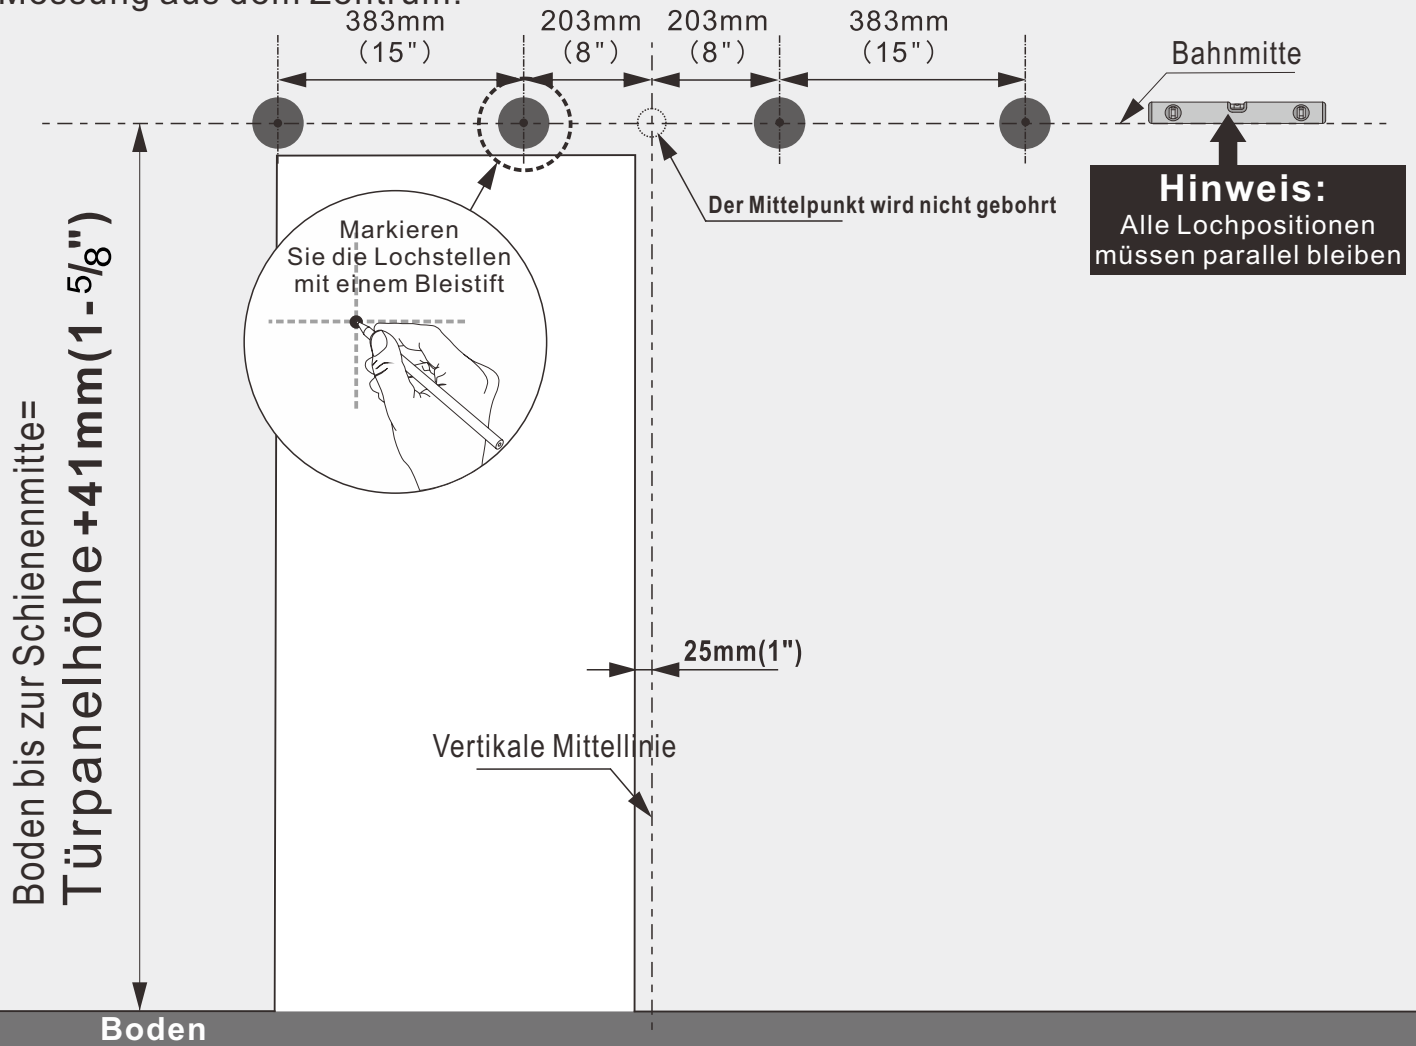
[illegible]

383mm (15")
203mm (8")
203mm (8")
383mm (15")

Bahnmitte

Der Mittelpunkt wird nicht gebohrt

Hinweis:
Alle Lochpositionen müssen parallel bleiben

Markieren Sie die Lochstellen mit einem Bleistift

Boden bis zur Schienenmitte=
Türpanelhöhe +41mm(1-$\frac{5}{8}$")

25mm(1")

Vertikale Mittellinie

Boden